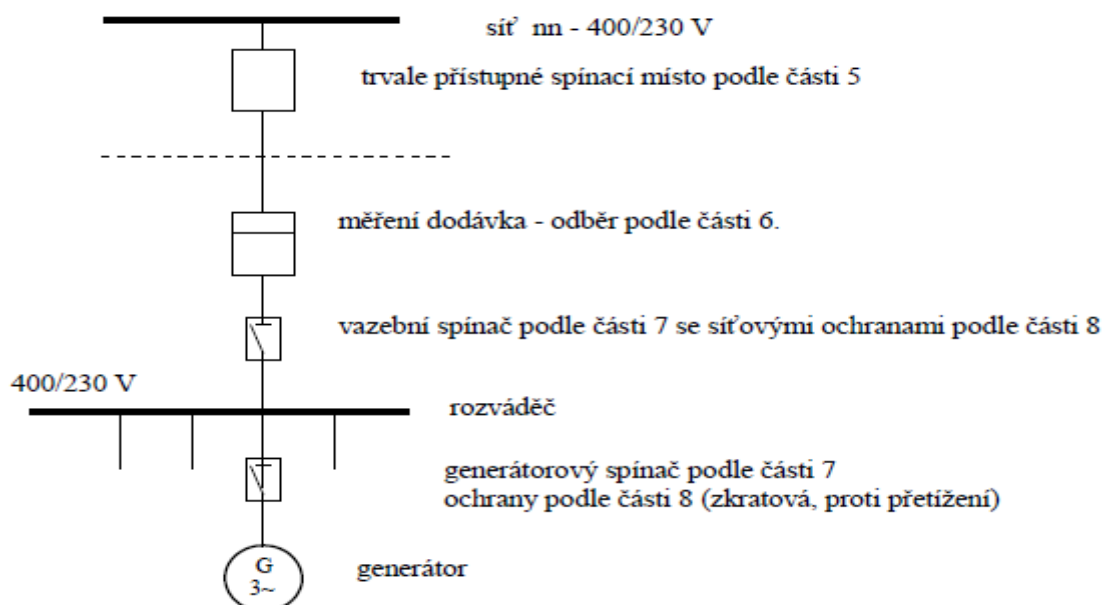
síť nn - 400/230 V

trvale přístupné spínací místo podle části 5

měření dodávka - odběr podle části 6.

vazební spínač podle části 7 se síťovými ochranami podle části 8

400/230 V

rozváděč

generátorový spínač podle části 7
ochrany podle části 8 (zkratová, proti přetížení)

G
3~

generátor